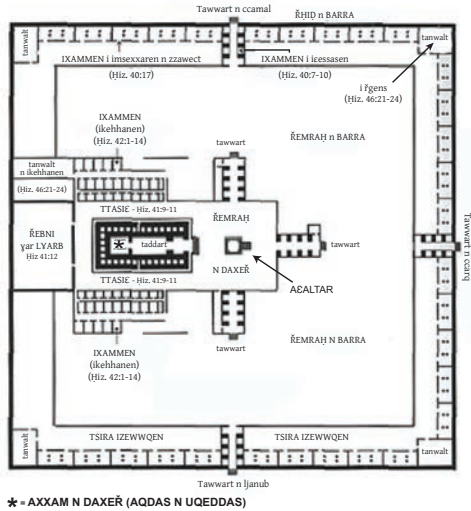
Tawwart n ccamal

ŘḤID n BARRA

tanwalt

IXAMMEN i imsexxaren n zzawect
(Ḥiz. 40:17)

IXAMMEN i icessasen
(Ḥiz. 40:7-10)

tanwalt

i řgens
(Ḥiz. 46:21-24)

IXAMMEN
(ikehhanen)
(Ḥiz. 42:1-14)

ŘEMRAḤ n BARRA

tanwalt n ikehhanen

(Ḥiz. 46:21-24)

tawwart

TTASIƐ - Ḥiz. 41:9-11

ŘEMRAḤ

ŘEBNI
ɣar LYARB
Ḥiz 41:12

taddart

tawwart

Tawwart n cCarq

N DAXEŘ

AƐLTAR

TTASIƐ - Ḥiz. 41:9-11

tawwart

IXAMMEN
(ikehhanen)
(Ḥiz. 42:1-14)

ŘEMRAḤ n BARRA

tanwalt

TSIRA IZEWWQEN

TSIRA IZEWWQEN

tanwalt

Tawwart n ljanub

* = AXXAM N DAXEŘ (AQDAS N UQEDDAS)